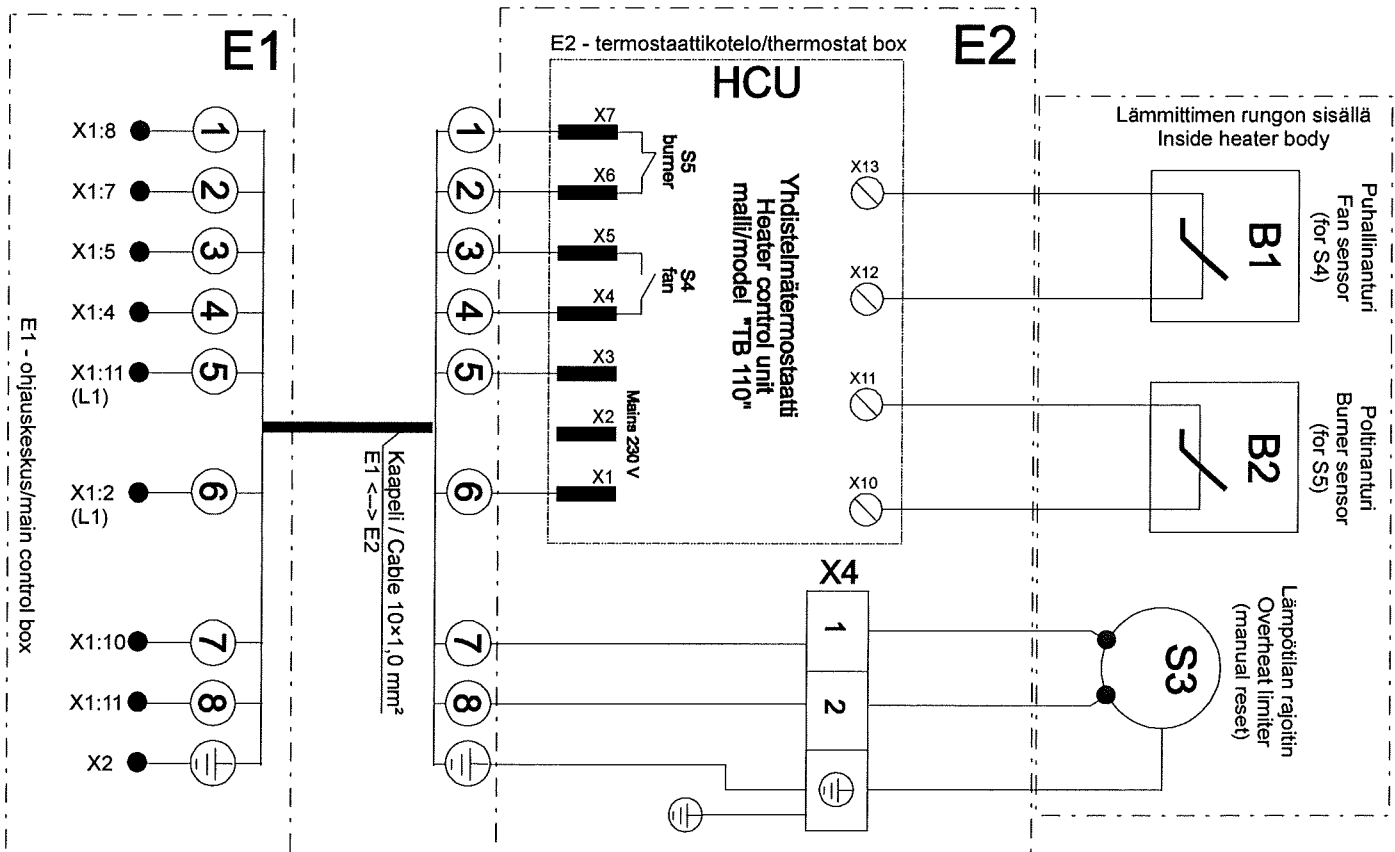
E1

X1:8 1
X1:7 2
X1:5 3
X1:4 4
X1:11 (L1) 5
X1:2 (L1) 6
X1:10 7
X1:11 8
X2

E1 - ohjauskeskus/main control box

Kaapeli / Cable 10×1,0 mm²
E1 <--> E2

E2 - termostaattikotelo/thermostat box

E2

HCU

1 2 3 4 5 6 7 8

X7
X6
S5 burner
X5
X4
S4 fan
X3
X2
X1
Mains 230 V

Yhdistelmätermostaatti
Heater control unit
malli/model "TB 110"

X13
X12
X11
X10

X4
1
2

Lämmittimen rungon sisällä
Inside heater body

B1
Puhallinanturi
Fan sensor
(for S4)

B2
Poltinanturi
Burner sensor
(for S5)

S3
Lämpötilan rajoitin
Overheat limiter
(manual reset)